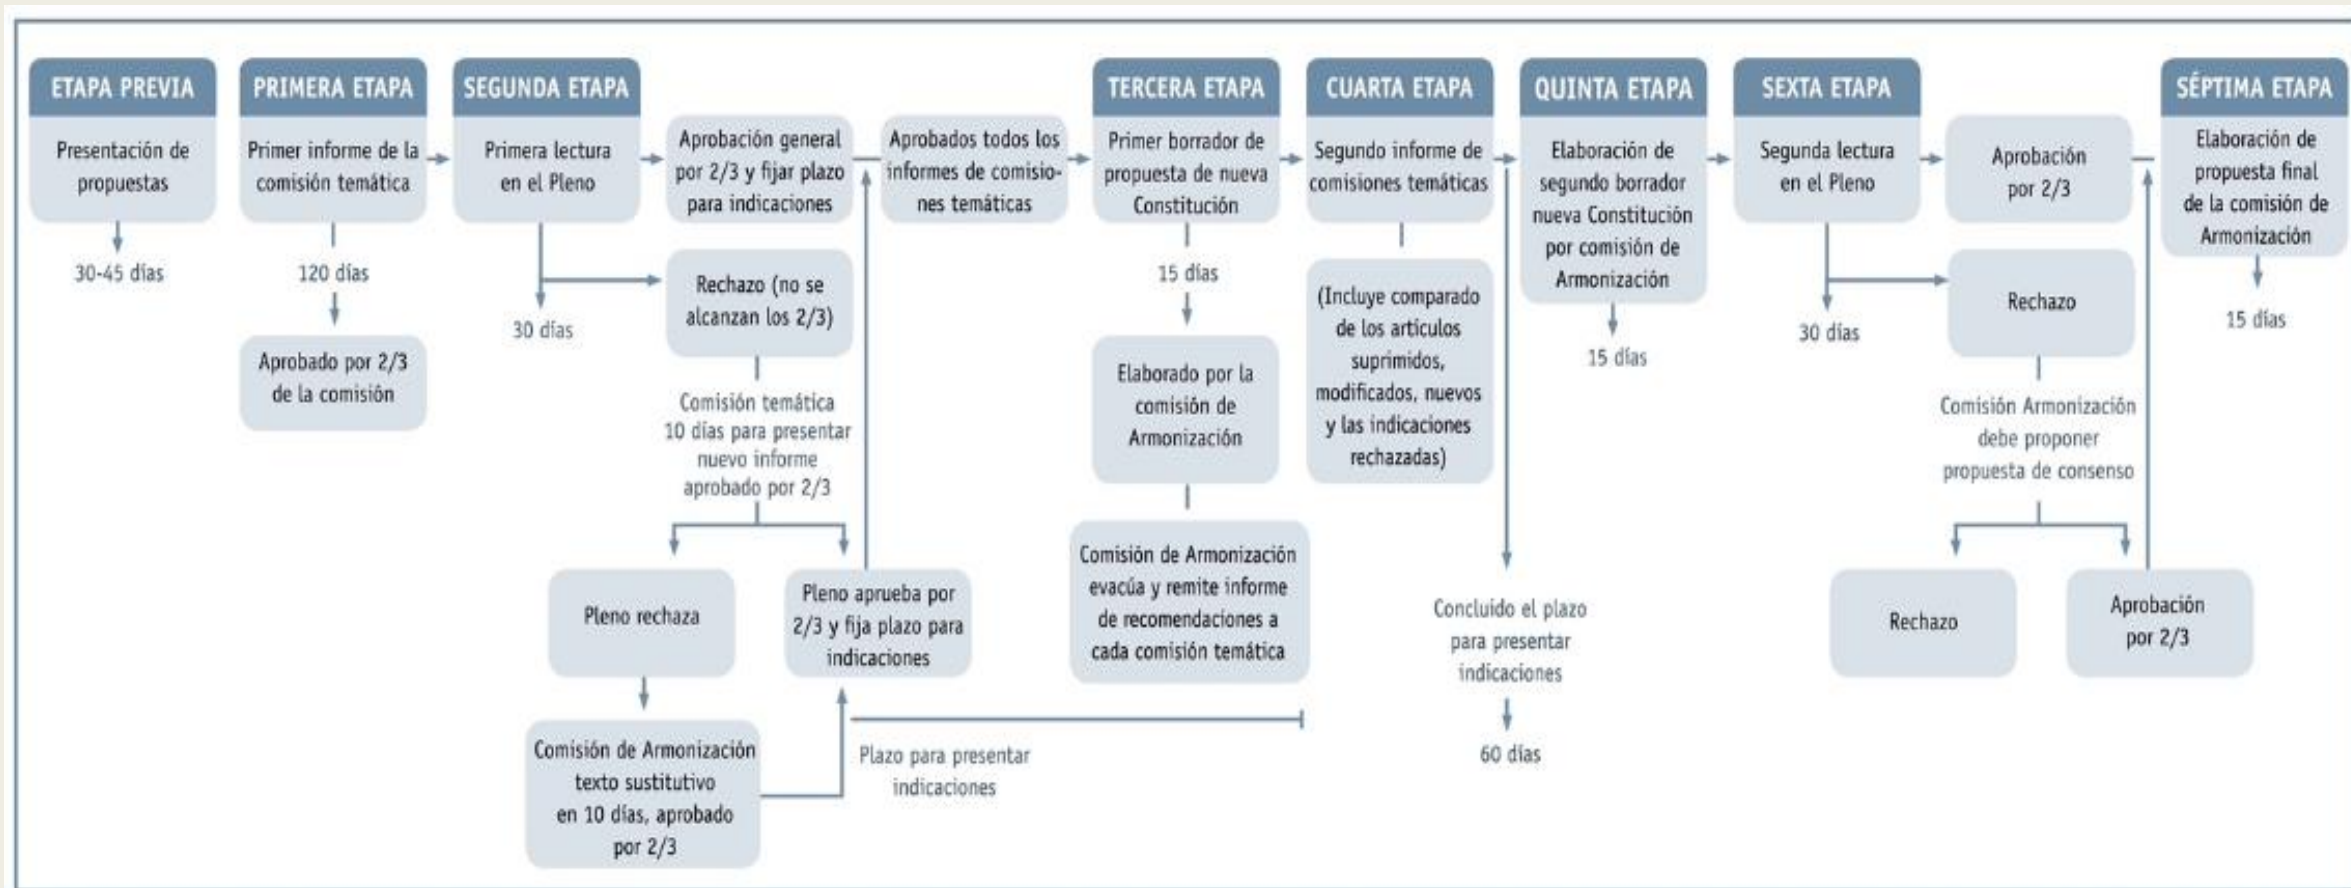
ETAPA PREVIA

Presentación de propuestas

30-45 días

PRIMERA ETAPA

Primer informe de la comisión temática

120 días

Aprobado por 2/3 de la comisión

SEGUNDA ETAPA

Primera lectura en el Pleno

30 días

Aprobación general por 2/3 y fijar plazo para indicaciones

Rechazo (no se alcanzan los 2/3)

Comisión temática 10 días para presentar nuevo informe aprobado por 2/3

Pleno rechaza

Comisión de Armonización texto sustitutivo en 10 días, aprobado por 2/3

Pleno aprueba por 2/3 y fija plazo para indicaciones

Plazo para presentar indicaciones

Aprobados todos los informes de comisiones temáticas

TERCERA ETAPA

Primer borrador de propuesta de nueva Constitución

15 días

Elaborado por la comisión de Armonización

Comisión de Armonización evacúa y remite informe de recomendaciones a cada comisión temática

CUARTA ETAPA

Segundo informe de comisiones temáticas

(Incluye comparado de los artículos suprimidos, modificados, nuevos y las indicaciones rechazadas)

Concluido el plazo para presentar indicaciones

60 días

QUINTA ETAPA

Elaboración de segundo borrador nueva Constitución por comisión de Armonización

15 días

SEXTA ETAPA

Segunda lectura en el Pleno

30 días

Aprobación por 2/3

Rechazo

Comisión Armonización debe proponer propuesta de consenso

Rechazo

Aprobación por 2/3

SÉPTIMA ETAPA

Elaboración de propuesta final de la comisión de Armonización

15 días